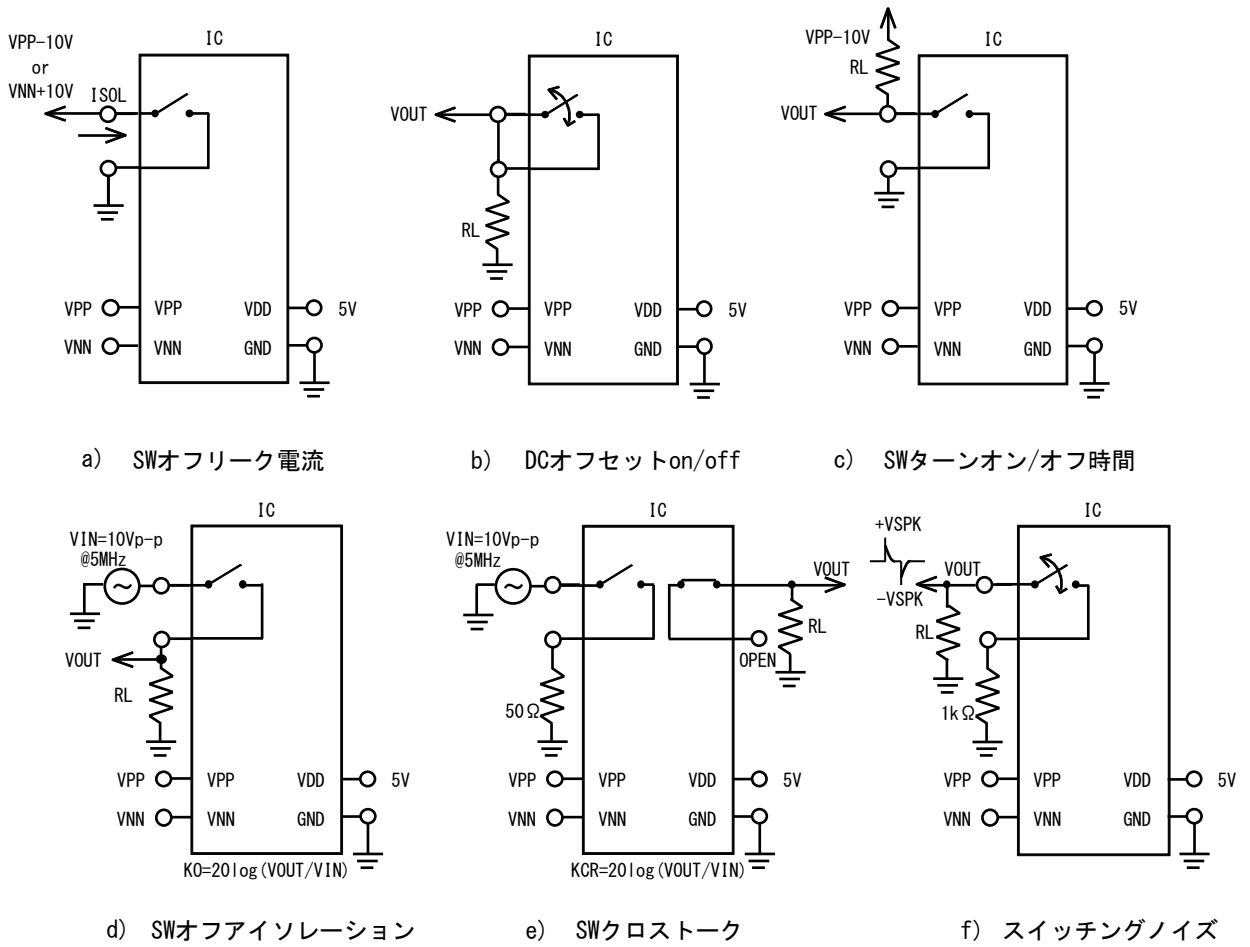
IC
VPP-10V
or
VNN+10V
ISOL
VPP
VNN
VPP
VNN
VDD
GND
5V

a) SWオフリーク電流

IC
VOUT
RL
VPP
VNN
VPP
VNN
VDD
GND
5V

b) DCオフセットon/off

VPP-10V
IC
RL
VOUT
VPP
VNN
VPP
VNN
VDD
GND
5V

c) SWターンオン/オフ時間

IC
VIN=10Vp-p
@5MHz
VOUT
RL
VPP
VNN
VPP
VNN
VDD
GND
5V
KO=20log(VOUT/VIN)

d) SWオフアイソレーション

IC
VIN=10Vp-p
@5MHz
VOUT
RL
OPEN
50Ω
VPP
VNN
VPP
VNN
VDD
GND
5V
KCR=20log(VOUT/VIN)

e) SWクロストーク

IC
+VSPK
-VSPK
VOUT
RL
1kΩ
VPP
VNN
VPP
VNN
VDD
GND
5V

f) スイッチングノイズ